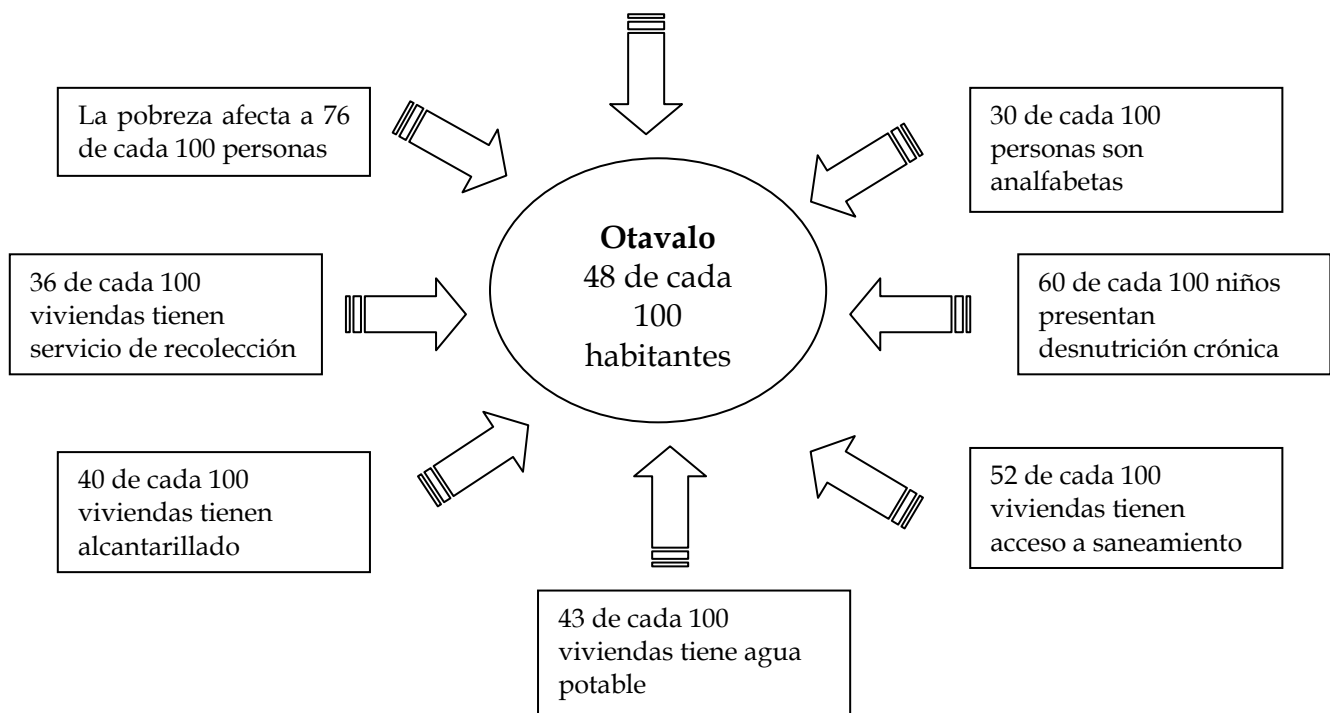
La pobreza afecta a 76 de cada 100 personas

30 de cada 100 personas son analfabetas

**Otavalo**
48 de cada 100 habitantes

36 de cada 100 viviendas tienen servicio de recolección

60 de cada 100 niños presentan desnutrición crónica

40 de cada 100 viviendas tienen alcantarillado

52 de cada 100 viviendas tienen acceso a saneamiento

43 de cada 100 viviendas tiene agua potable